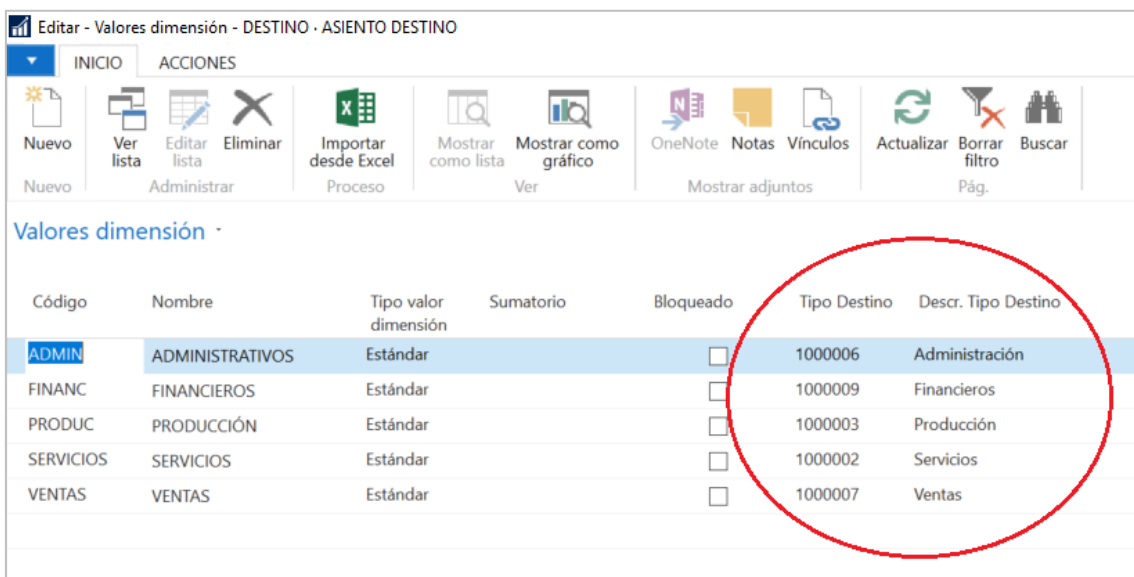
Editar - Valores dimensión - DESTINO · ASIENTO DESTINO

INICIO ACCIONES

Nuevo
Nuevo

Ver lista
Editar lista
Eliminar
Administrar

Importar desde Excel
Proceso

Mostrar como lista
Mostrar como gráfico
Ver

OneNote
Notas
Vínculos
Mostrar adjuntos

Actualizar
Borrar filtro
Buscar
Pág.

Valores dimensión ·

| Código | Nombre | Tipo valor dimensión | Sumatorio | Bloqueado | Tipo Destino | Descr. Tipo Destino |
|---|---|---|---|---|---|---|
| ADMIN | ADMINISTRATIVOS | Estándar | | ☐ | 1000006 | Administración |
| FINANC | FINANCIEROS | Estándar | | ☐ | 1000009 | Financieros |
| PRODUC | PRODUCCIÓN | Estándar | | ☐ | 1000003 | Producción |
| SERVICIOS | SERVICIOS | Estándar | | ☐ | 1000002 | Servicios |
| VENTAS | VENTAS | Estándar | | ☐ | 1000007 | Ventas |